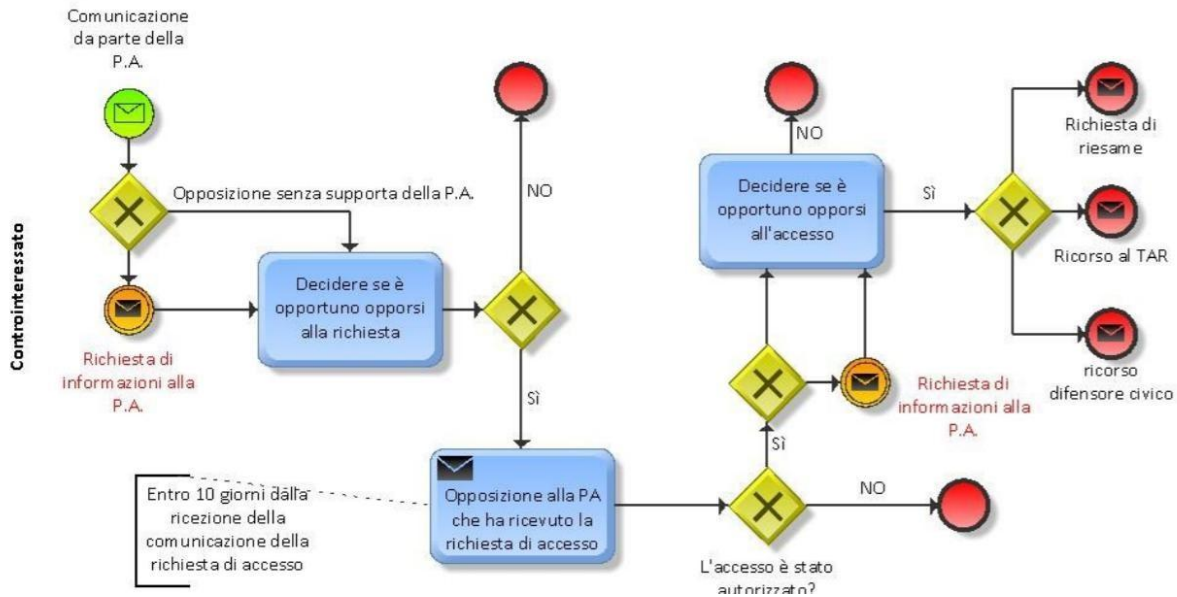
Controinteressato

Comunicazione da parte della P.A.

Opposizione senza supporta della P.A.

Richiesta di informazioni alla P.A.

Decidere se è opportuno opporsi alla richiesta

NO

Sì

Entro 10 giorni dalla ricezione della comunicazione della richiesta di accesso

Opposizione alla PA che ha ricevuto la richiesta di accesso

NO

Decidere se è opportuno opporsi all'accesso

Sì

Sì

Richiesta di informazioni alla P.A.

NO

L'accesso è stato autorizzato?

Richiesta di riesame

Ricorso al TAR

ricorso difensore civico